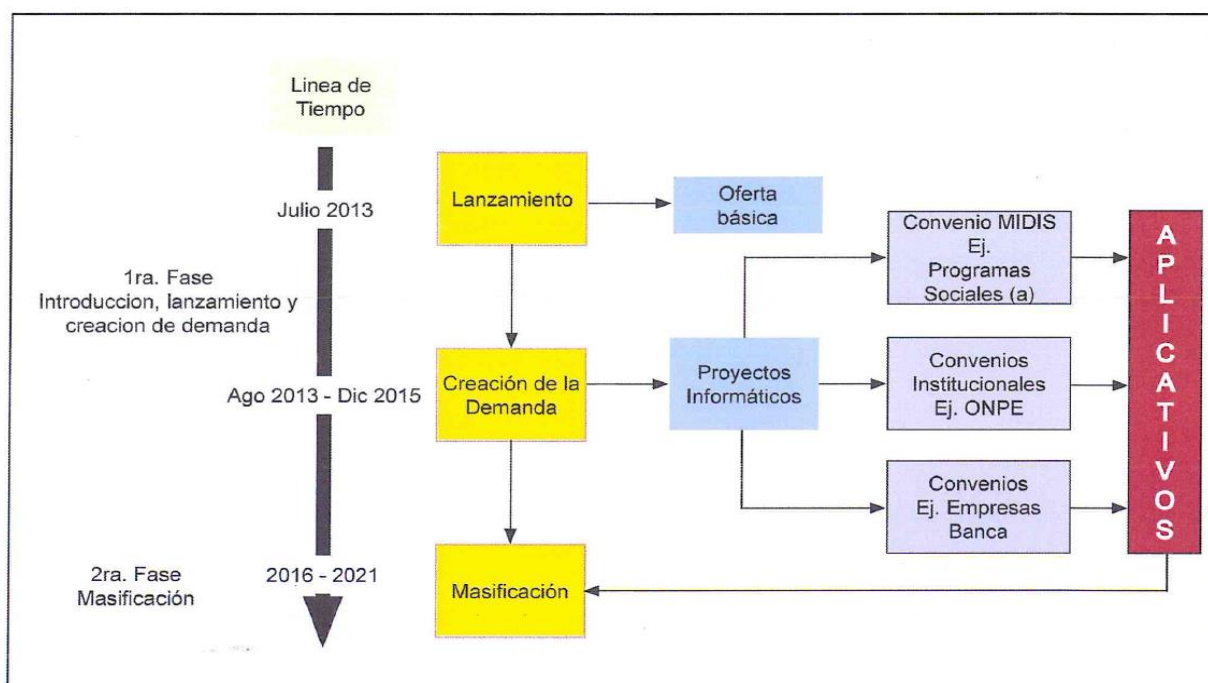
Linea de Tiempo

Julio 2013

1ra. Fase
Introduccion, lanzamiento y creacion de demanda

Ago 2013 - Dic 2015

2ra. Fase
Masificación

2016 - 2021

Lanzamiento

Oferta básica

Creación de la Demanda

Proyectos Informáticos

Masificación

Convenio MIDIS
Ej.
Programas Sociales (a)

Convenios Institucionales
Ej. ONPE

Convenios
Ej. Empresas Banca

A P L I C A T I V O S